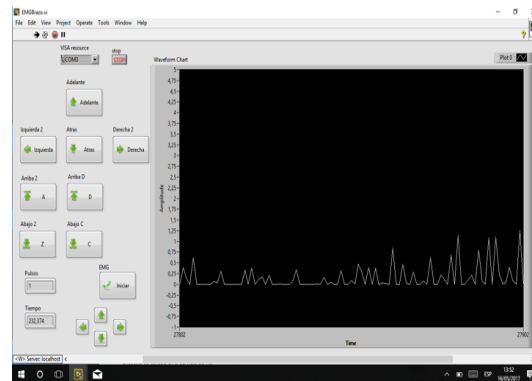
EMGBrazo.vi

File Edit View Project Operate Tools Window Help

VISA resource
COM3

stop
STOP

Waveform Chart

Plot 0

Adelante
Adelante

Izquierda 2
Izquierda

Atras
Atras

Derecha 2
Derecha

Arriba 2
A

Arriba D
D

Abajo 2
Z

Abajo C
C

Pulsos
1

EMG
Iniciar

Tiempo
332,374

Amplitude

4,75
4,5
4,25
4
3,75
3,5
3,25
3
2,75
2,5
2,25
2
1,75
1,5
1,25
1
0,75
0,5
0,25
0
-0,25
-0,5
-0,75
-1

27802
27902

Time

<W> Server: localhost

ESP
13:52
16/05/2017